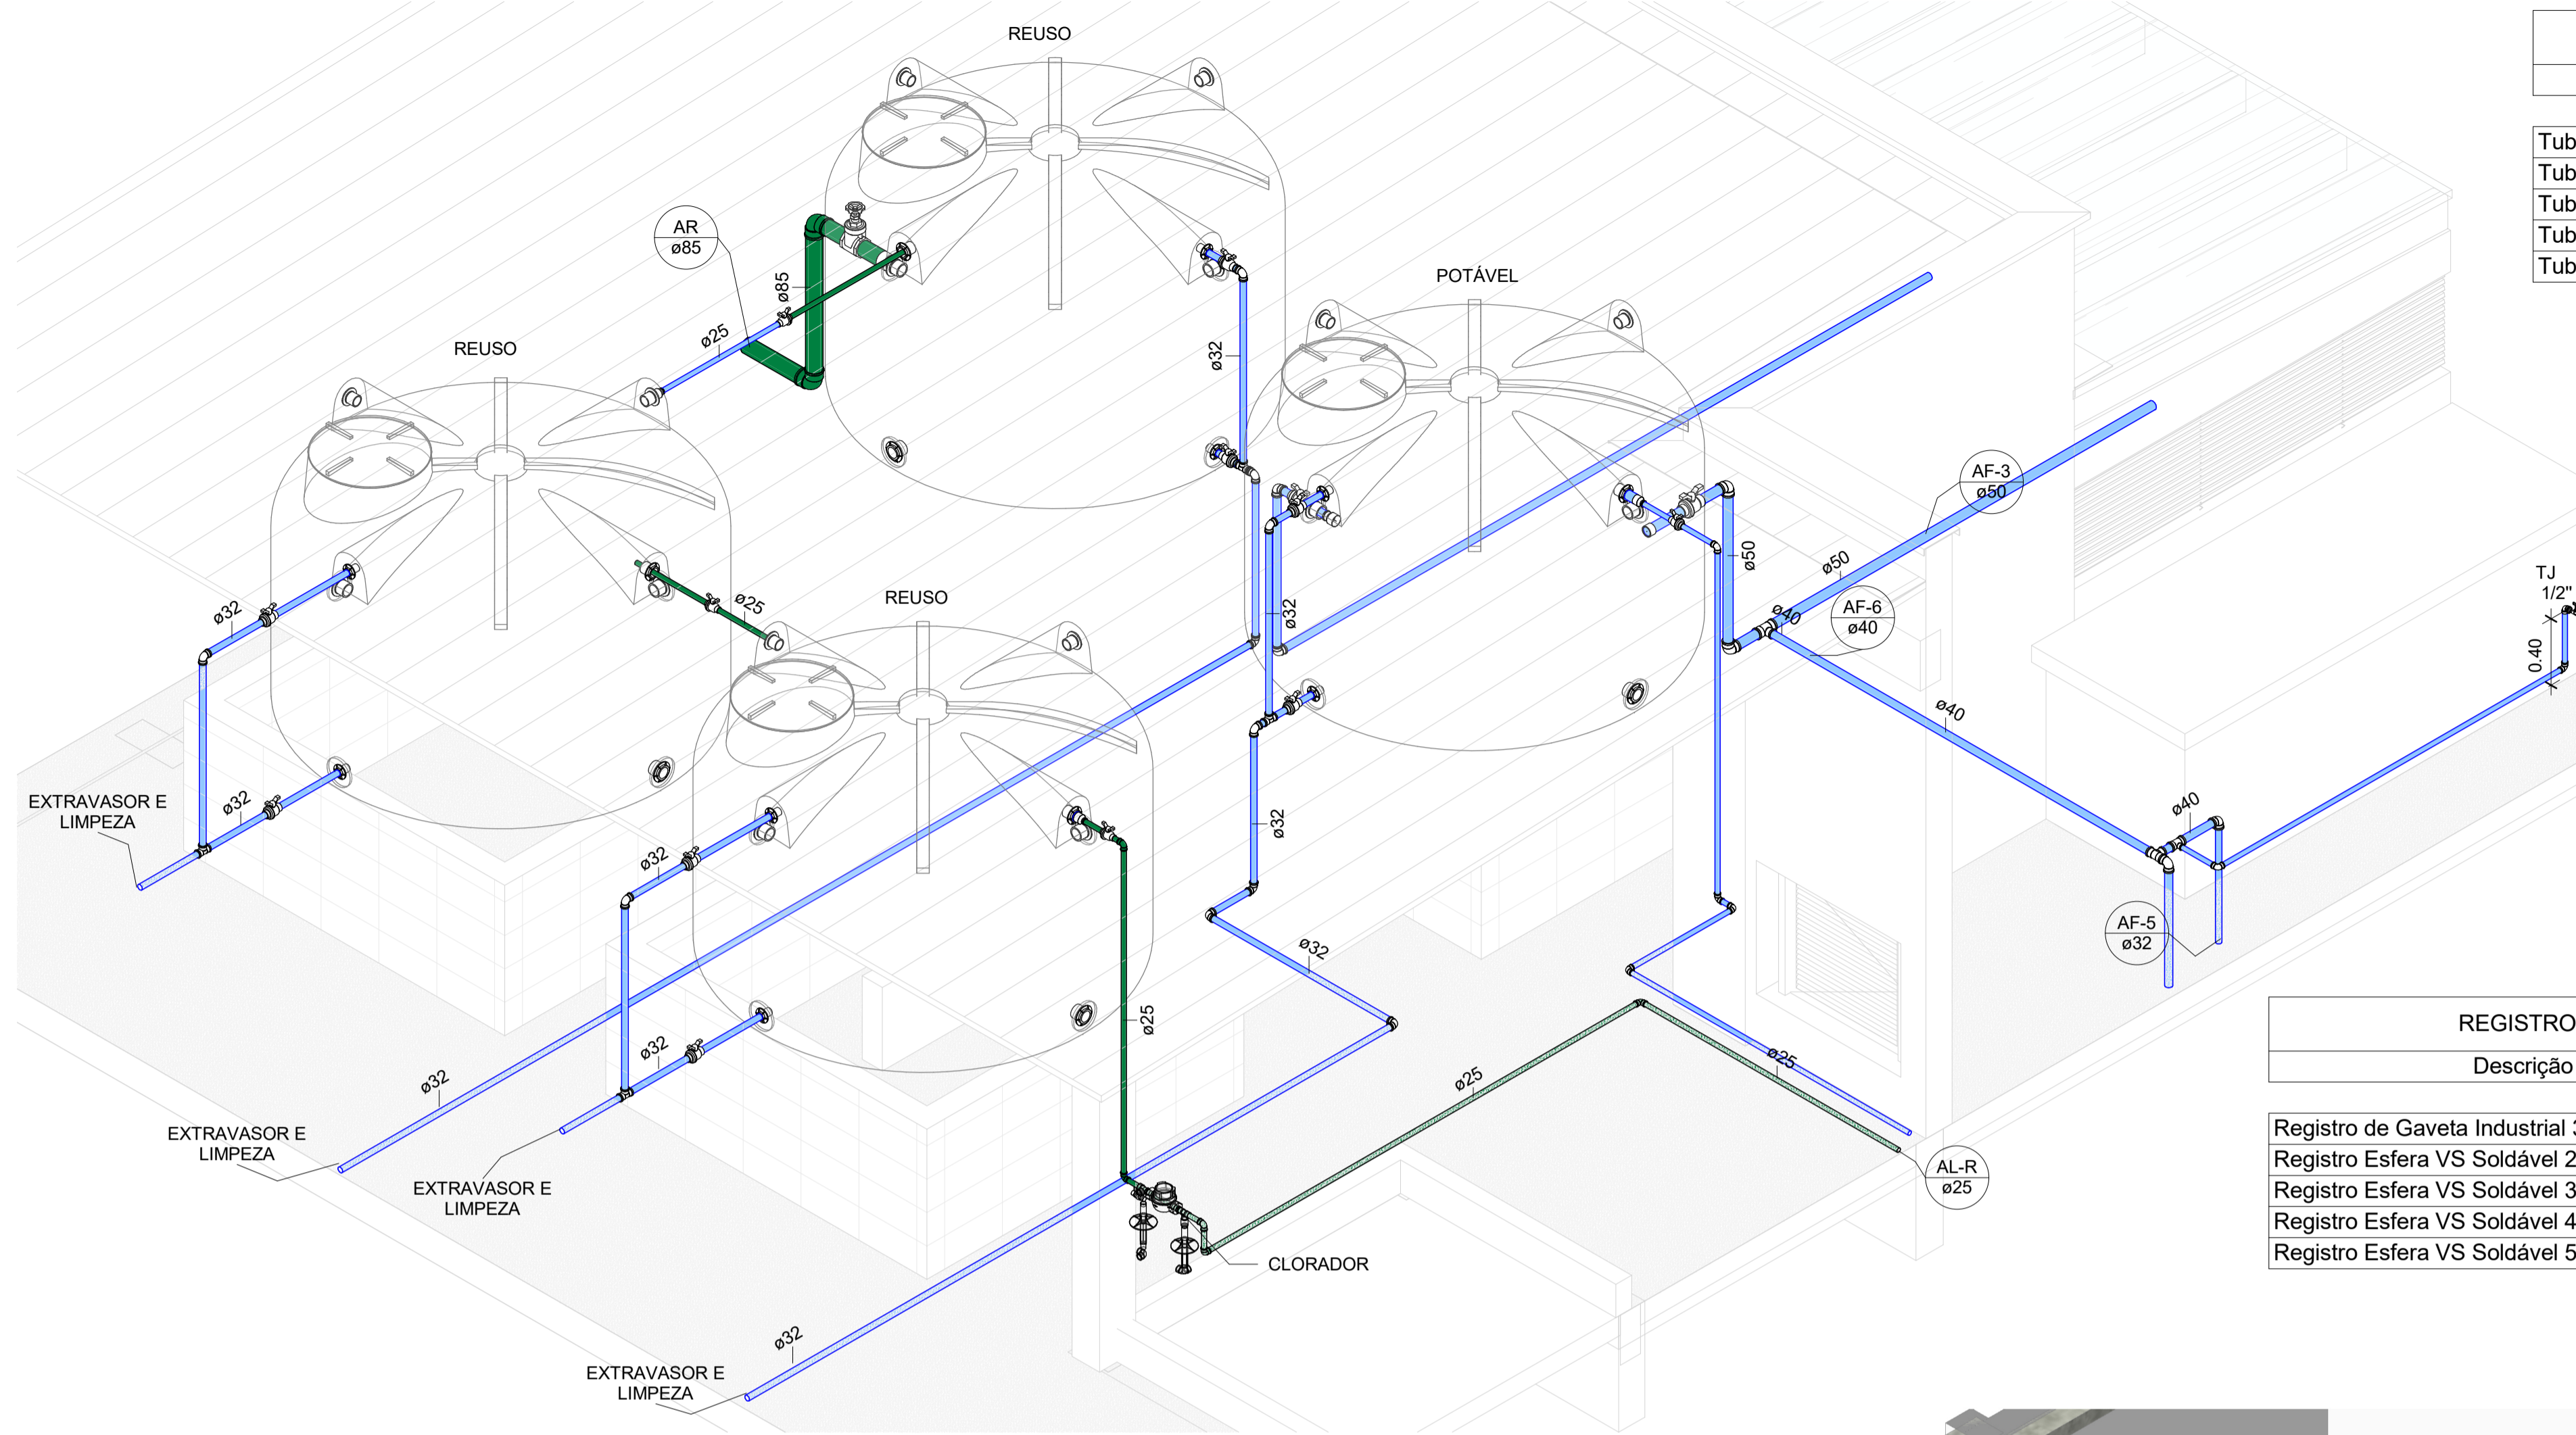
REUSO

AR
ø85

ø85

ø25

REUSO

ø32

POTÁVEL

ø32

ø25

REUSO

ø32

ø32

ø50

ø50

AF-3
ø50

ø40

AF-6
ø40

ø40

TJ
1/2"

0.40

EXTRAVASOR E LIMPEZA

ø32

ø32

ø32

ø32

ø25

ø32

ø40

AF-5
ø32

ø32

ø25

ø25

AL-R
ø25

EXTRAVASOR E LIMPEZA

EXTRAVASOR E LIMPEZA

CLORADOR

ø32

EXTRAVASOR E LIMPEZA

| Tub |
|---|
| Tub |
| Tub |
| Tub |
| Tub |

| REGISTRO |
|---|
| Descrição |

| Registro de Gaveta Industrial 3 |
|---|
| Registro Esfera VS Soldável 2 |
| Registro Esfera VS Soldável 3 |
| Registro Esfera VS Soldável 4 |
| Registro Esfera VS Soldável 5 |